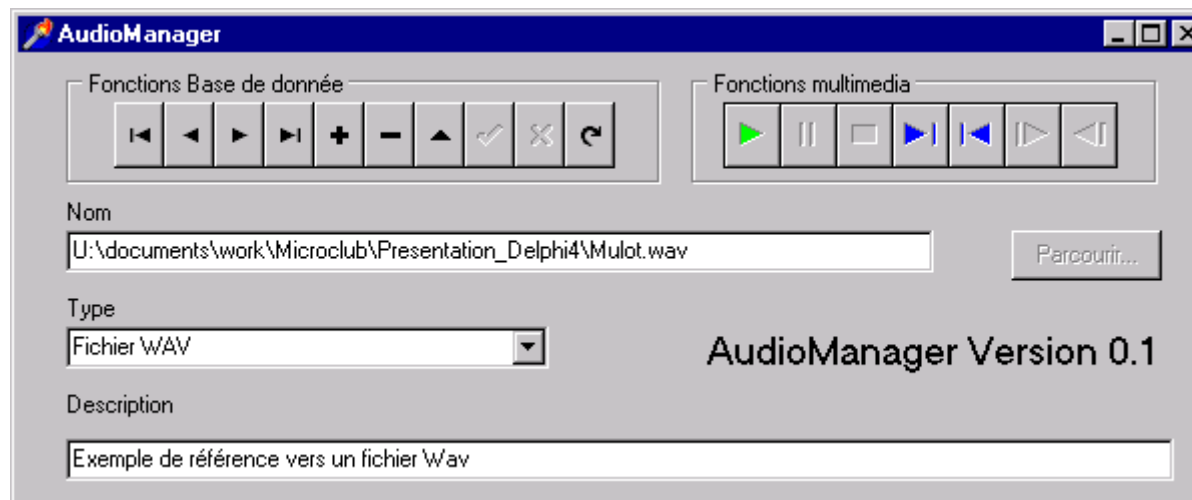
AudioManager

Fonctions Base de donnée

Fonctions multimedia

Nom

U:\documents\work\Microclub\Presentation_Delphi4\Mulot.wav

Parcourir...

Type

Fichier WAV

AudioManager Version 0.1

Description

Exemple de référence vers un fichier Wav